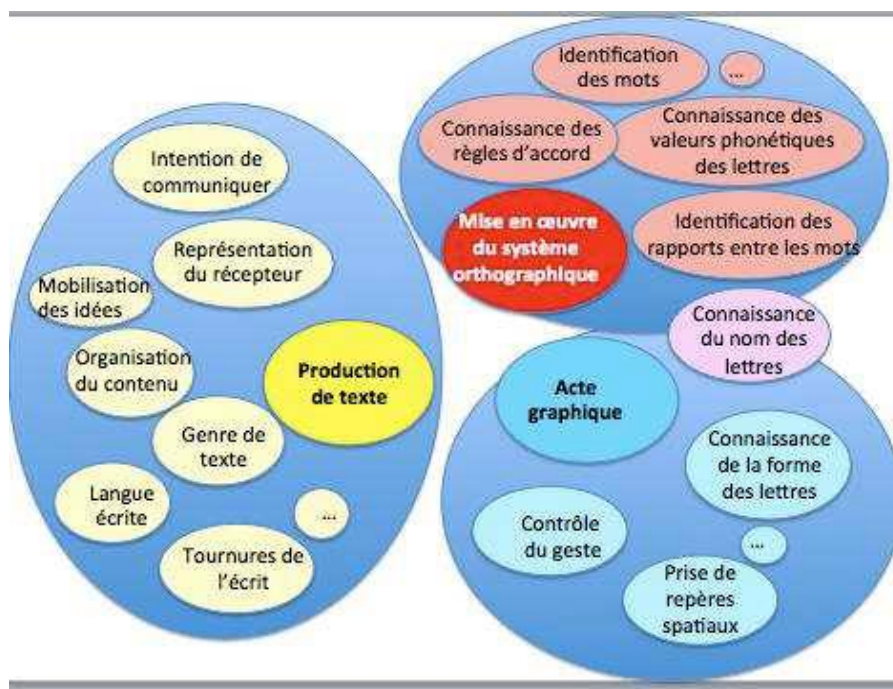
Identification des mots

...

Connaissance des règles d'accord

Connaissance des valeurs phonétiques des lettres

Mise en œuvre du système orthographique

Identification des rapports entre les mots

Intention de communiquer

Représentation du récepteur

Mobilisation des idées

Organisation du contenu

Production de texte

Genre de texte

Langue écrite

...

Tournures de l'écrit

Connaissance du nom des lettres

Acte graphique

Connaissance de la forme des lettres

Contrôle du geste

...

Prise de repères spatiaux